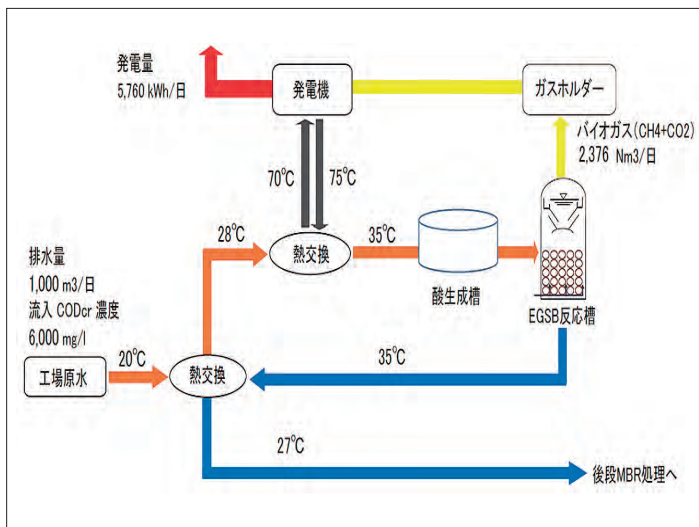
発電量
5,760 kWh/日

発電機

ガスホルダー

バイオガス(CH4+CO2)
2,376 Nm3/日

70°C

75°C

28°C

熱交換

35°C

酸生成槽

EGSB反応槽

排水量
1,000 m3/日
流入 CODcr 濃度
6,000 mg/l

工場原水

20°C

熱交換

35°C

27°C

後段MBR処理へ